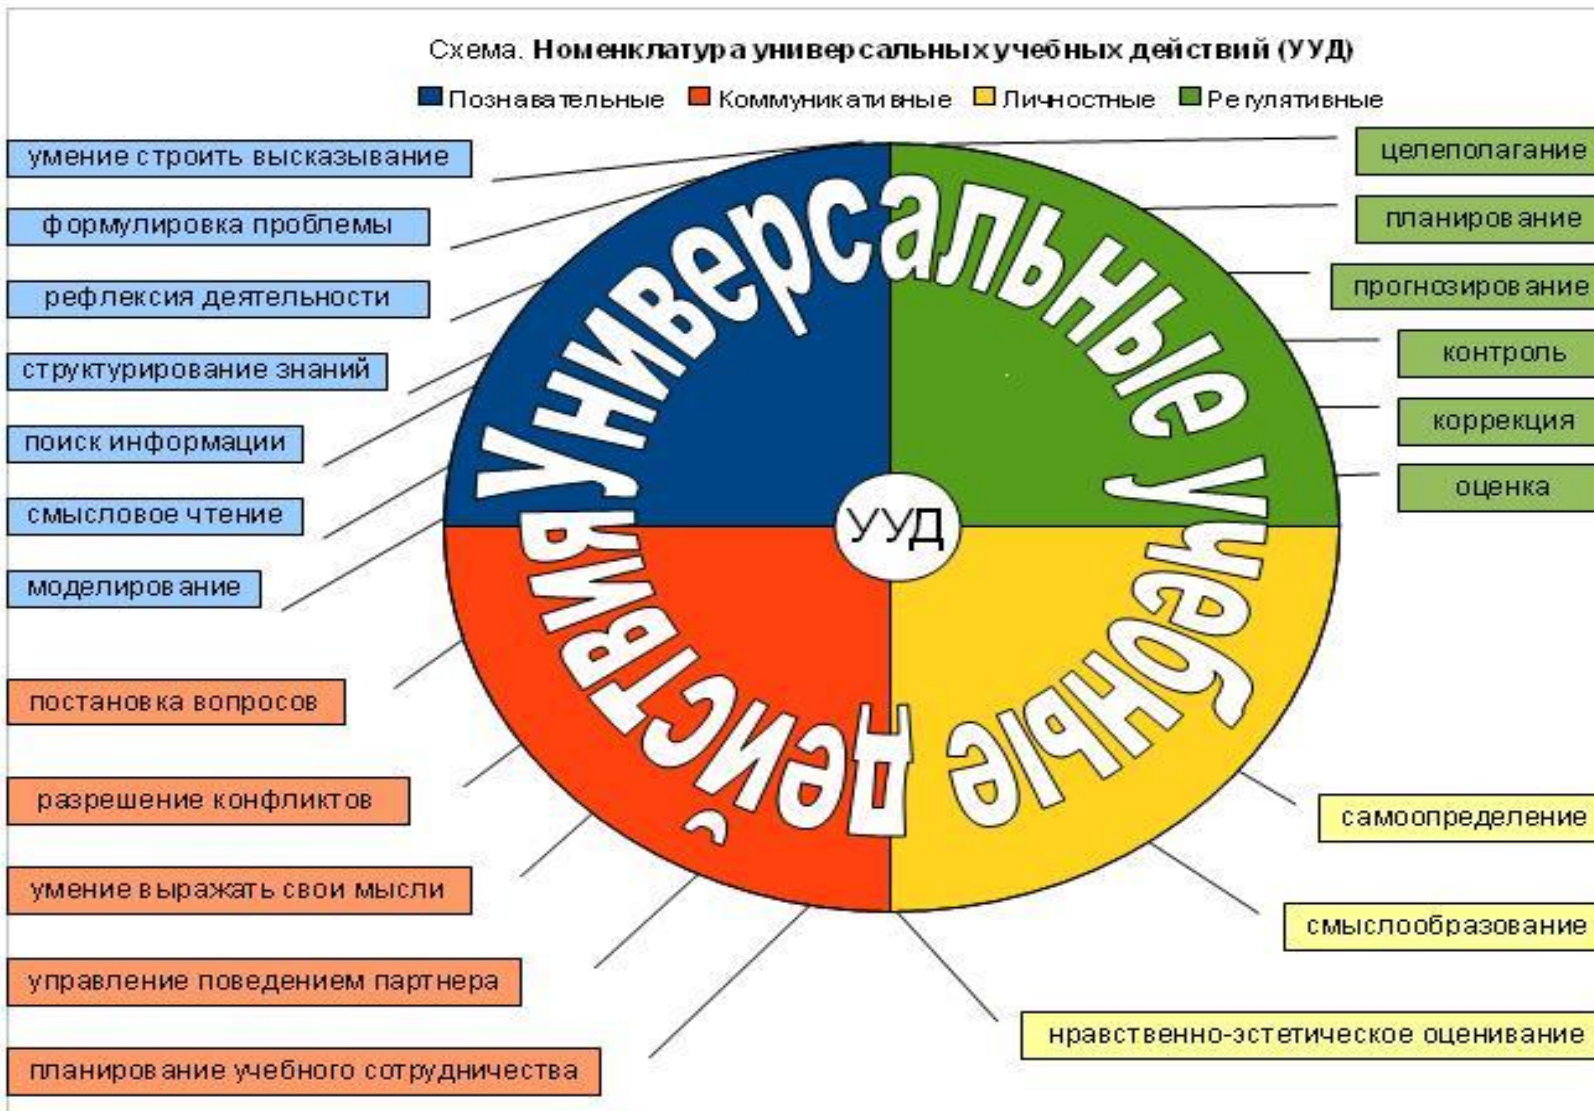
Схема. **Номенклатура универсальных учебных действий (УУД)**

Познавательные Коммуникативные Личностные Регулятивные

умение строить высказывание

формулировка проблемы

рефлексия деятельности

структурирование знаний

поиск информации

смысловое чтение

моделирование

постановка вопросов

разрешение конфликтов

умение выражать свои мысли

управление поведением партнера

планирование учебного сотрудничества

Универсальные учебные действия

УУД

целеполагание

планирование

прогнозирование

контроль

коррекция

оценка

самоопределение

смыслообразование

нравственно-эстетическое оценивание